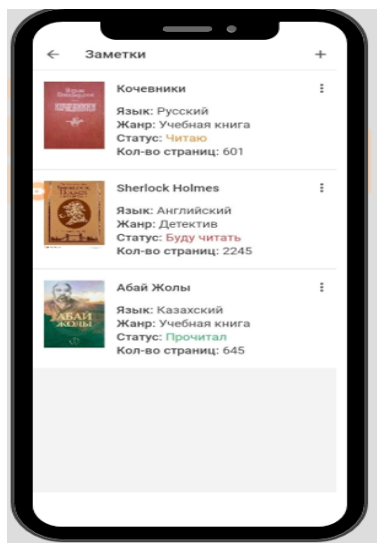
← Заметки +

Кочевники
Язык: Русский
Жанр: Учебная книга
Статус: Читаю
Кол-во страниц: 601

Sherlock Holmes
Язык: Английский
Жанр: Детектив
Статус: Буду читать
Кол-во страниц: 2245

Абай Жолы
Язык: Казахский
Жанр: Учебная книга
Статус: Прочитал
Кол-во страниц: 645